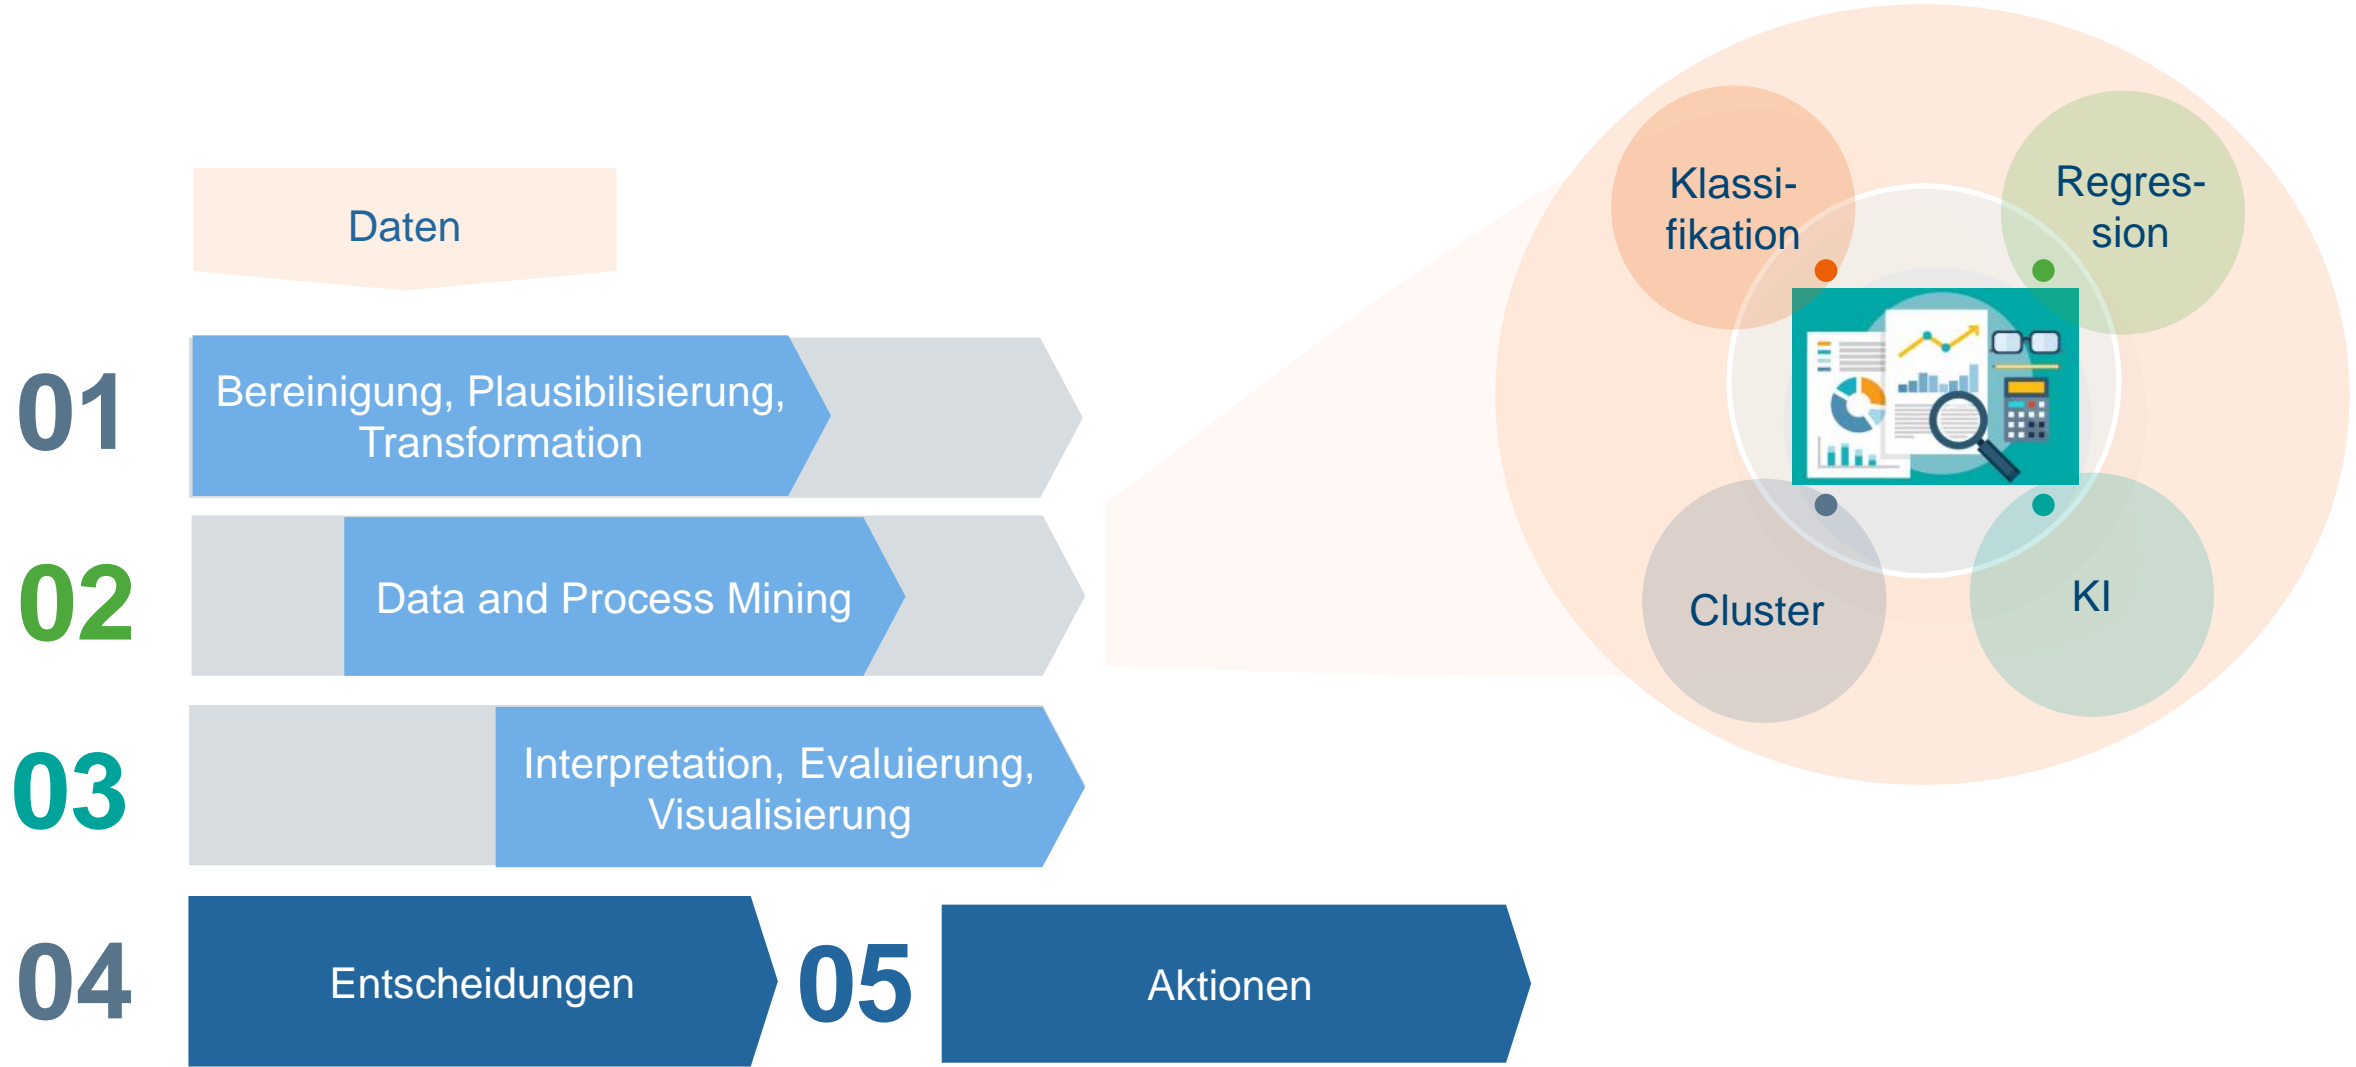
Daten

01 Bereinigung, Plausibilisierung, Transformation

02 Data and Process Mining

03 Interpretation, Evaluierung, Visualisierung

04 Entscheidungen

05 Aktionen

Klassi-fikation

Regres-sion

Cluster

KI